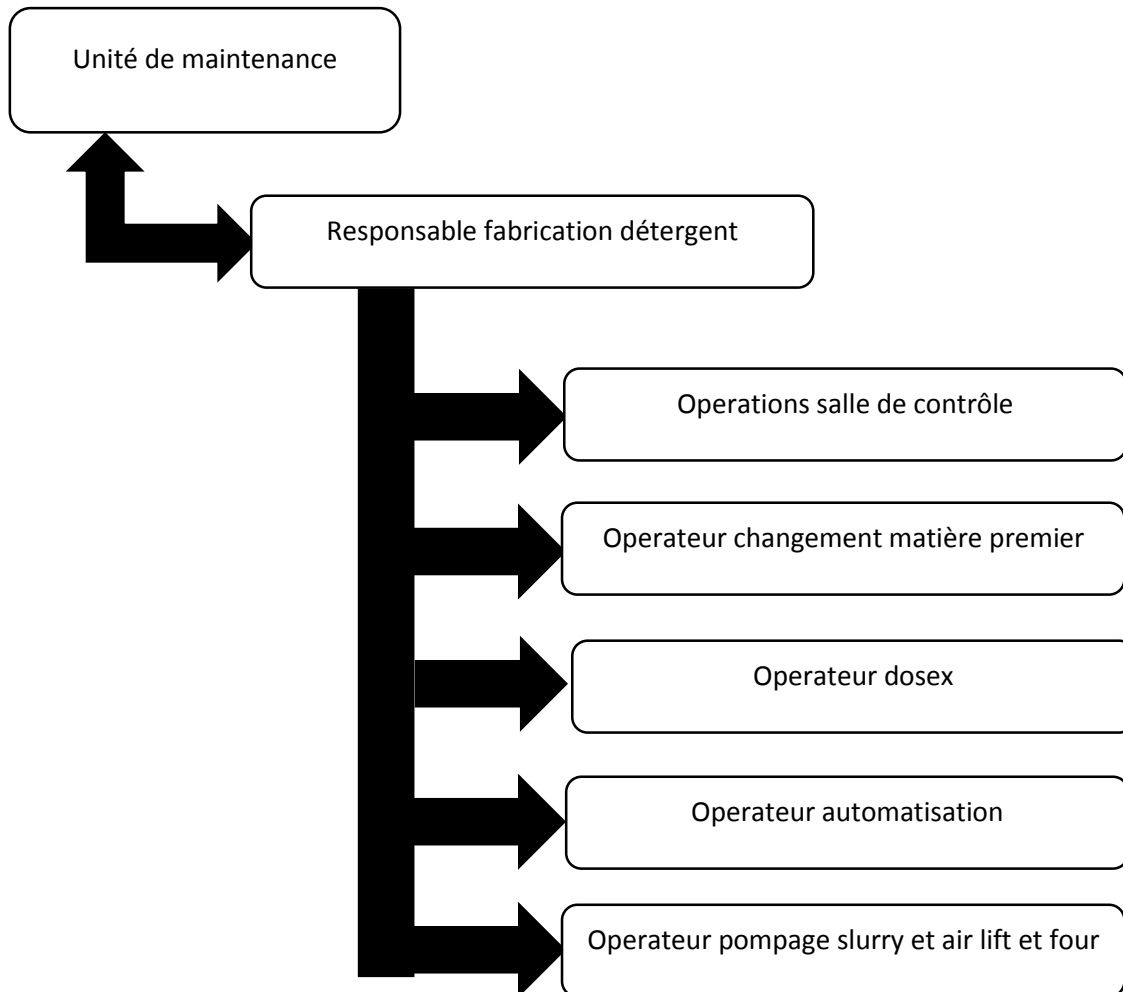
Unité de maintenance

Responsable fabrication détergent

Operations salle de contrôle

Operateur changement matière premier

Operateur dosex

Operateur automatisation

Operateur pompage slurry et air lift et four